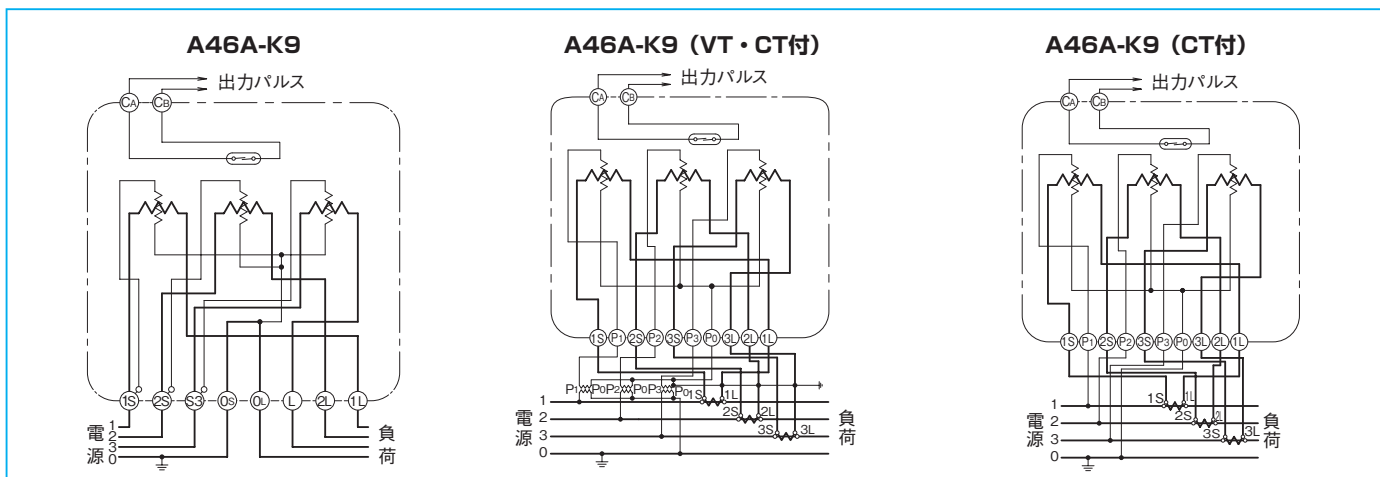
A46A-K9

CA CB 出力パルス

1S 2S S3 0S 0L L 2L 1L

電 1 2 3 源 0

負 荷

A46A-K9（VT・CT付）

CA CB 出力パルス

1S P1 2S P2 3S P3 P0 3L 2L 1L

P1 P0 P2 P0 P3 P0 1S 1L 2S 2L 3S 3L

1 電 2 源 3 0

負 荷

A46A-K9（CT付）

CA CB 出力パルス

1S P1 2S P2 3S P3 P0 3L 2L 1L

1S 1L 2S 2L 3S 3L

1 電 2 源 3 0

負 荷